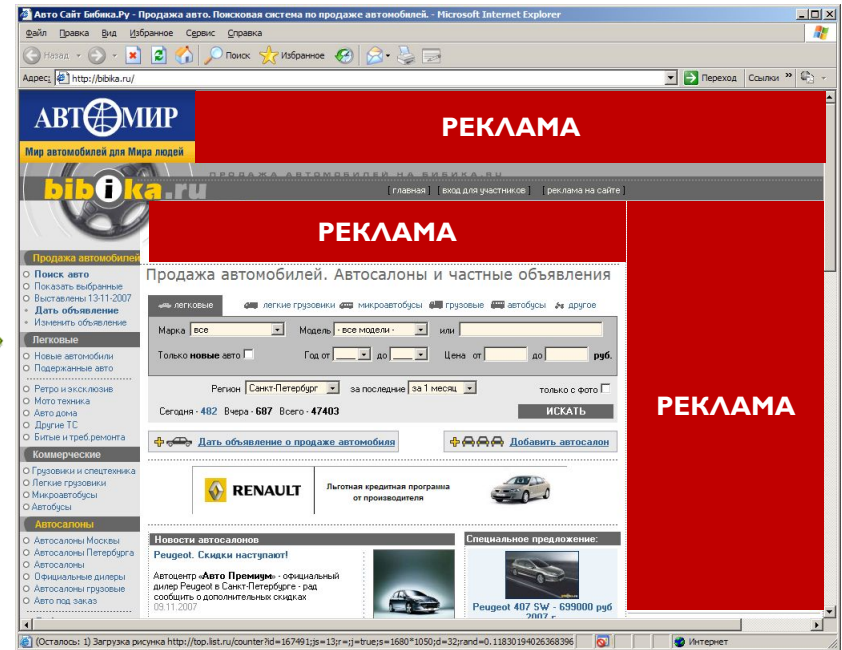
Авто Сайт Бибика.Ру - Продажа авто. Поисковая система по продаже автомобилей. - Microsoft Internet Explorer

Файл Правка Вид Избранное Сервис Справка

Назад Поиск Избранное

Адрес: http://bibika.ru/ Переход Ссылки

АВТОМИР
Мир автомобилей для Мира людей

РЕКЛАМА

ПРОДАЖА АВТОМОБИЛЕЙ НА BIBIKA.RU
bibika.ru
| главная | вход для участников | реклама на сайте |

РЕКЛАМА

РЕКЛАМА

Продажа автомобилей
Поиск авто
Показать выбранные
Выставлены 13-11-2007
Дать объявление
Изменить объявление

Легковые
Новые автомобили
Подержанные авто

Ретро и эксклюзив
Мото техника
Авто дома
Другие ТС
Битые и треб.ремонта

Коммерческие
Грузовики и спецтехника
Легкие грузовики
Микроавтобусы
Автобусы

Автосалоны
Автосалоны Москвы
Автосалоны Петербурга
Автосалоны
Официальные дилеры
Автосалоны грузовые
Авто под заказ

Продажа автомобилей. Автосалоны и частные объявления

легковые | легкие грузовики | микроавтобусы | грузовые | автобусы | другое

Марка: все | Модель: - все модели - | или
Только новые авто | Год от до | Цена от до руб.
Регион: Санкт-Петербург | за последние: за 1 месяц | только с фото
Сегодня - 482 Вчера - 687 Всего - 47403
ИСКАТЬ

Дать объявление о продаже автомобиля | Добавить автосалон

RENAULT Льготная кредитная программа от производителя

Новости автосалонов
Peugeot. Скидки наступают!
Автоцентр «Авто Премиум» - официальный дилер Peugeot в Санкт-Петербурге - рад сообщить о дополнительных скидках
09.11.2007

Специальное предложение:
Peugeot 407 SW - 699000 руб 2007 г.

(Осталось: 1) Загрузка рисунка http://top.list.ru/counter?id=167491;js=13;r=;j=true;s=1680*1050;d=32;rand=0.11830194026368396 Интернет